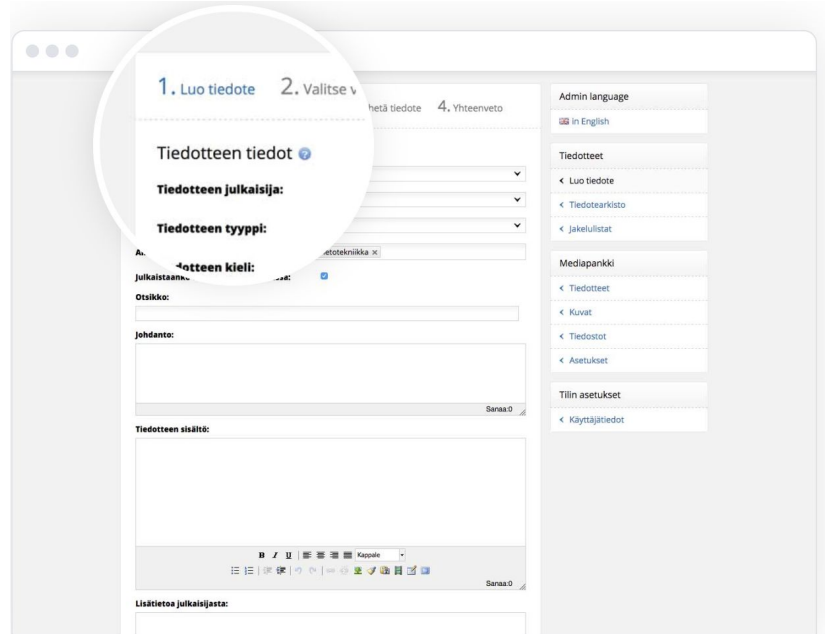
1. Luo tiedote 2. Valitse v

hetä tiedote 4. Yhteenveto

Tiedotteen tiedot

Tiedotteen julkaisija:

Tiedotteen tyyppi:

A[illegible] etotekniikka ×

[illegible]dotteen kieli:

Julkaistaanko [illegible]:

Otsikko:

Johdanto:

Sanaa:0

Tiedotteen sisältö:

B I U Kappale

Sanaa:0

Lisätietoa julkaisijasta:

Admin language

in English

Tiedotteet

Luo tiedote

Tiedotearkisto

Jakelulistat

Mediapankki

Tiedotteet

Kuvat

Tiedostot

Asetukset

Tilin asetukset

Käyttäjätiedot